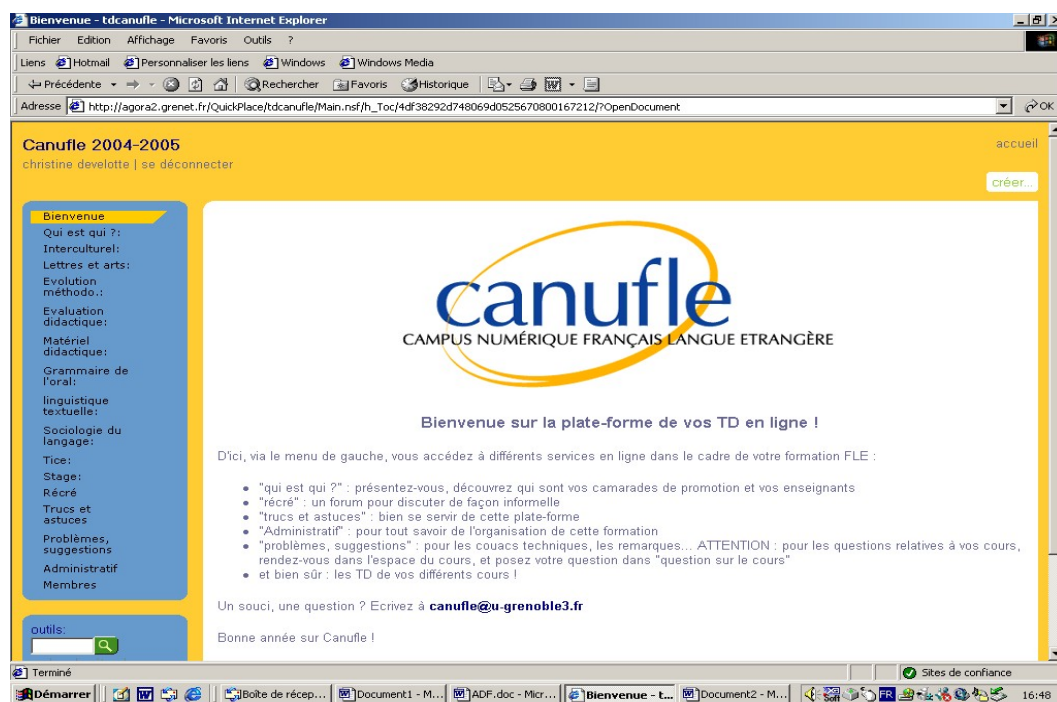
Bienvenue - tdcanufle - Microsoft Internet Explorer

Fichier Edition Affichage Favoris Outils ?

Liens Hotmail Personnaliser les liens Windows Windows Media

Précédente Rechercher Favoris Historique

Adresse http://agora2.grenet.fr/QuickPlace/tdcanufle/Main.nsf/h_Toc/4df38292d748069d0525670800167212/?OpenDocument OK

Canufle 2004-2005
christine develotte | se déconnecter

accueil

créer...

Bienvenue
Qui est qui ?:
Interculturel:
Lettres et arts:
Evolution méthodo.:
Evaluation didactique:
Matériel didactique:
Grammaire de l'oral:
linguistique textuelle:
Sociologie du langage:
Tice:
Stage:
Récré
Trucs et astuces
Problèmes, suggestions
Administratif
Membres

outils:

canufle
CAMPUS NUMÉRIQUE FRANÇAIS LANGUE ETRANGÈRE

Bienvenue sur la plate-forme de vos TD en ligne !

D'ici, via le menu de gauche, vous accédez à différents services en ligne dans le cadre de votre formation FLE :

- "qui est qui ?" : présentez-vous, découvrez qui sont vos camarades de promotion et vos enseignants
- "récré" : un forum pour discuter de façon informelle
- "trucs et astuces" : bien se servir de cette plate-forme
- "Administratif" : pour tout savoir de l'organisation de cette formation
- "problèmes, suggestions" : pour les couacs techniques, les remarques... ATTENTION : pour les questions relatives à vos cours, rendez-vous dans l'espace du cours, et posez votre question dans "question sur le cours"
- et bien sûr : les TD de vos différents cours !

Un souci, une question ? Ecrivez à canufle@u-grenoble3.fr

Bonne année sur Canufle !

Terminé

Sites de confiance

Démarrer | Boîte de récep... | Document1 - M... | ADF.doc - Micr... | Bienvenue - t... | Document2 - M... | FR | 16:48